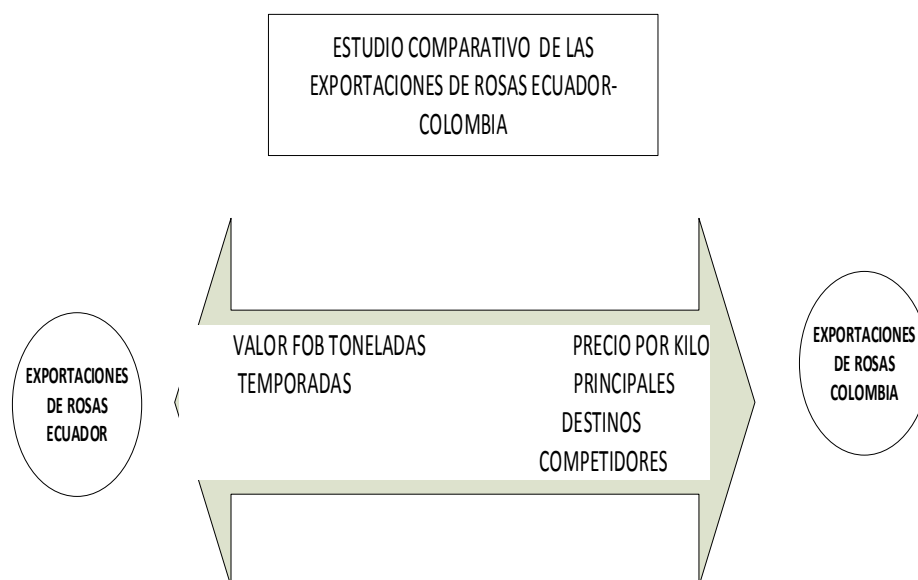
ESTUDIO COMPARATIVO DE LAS EXPORTACIONES DE ROSAS ECUADOR-COLOMBIA

EXPORTACIONES DE ROSAS ECUADOR

VALOR FOB TONELADAS
TEMPORADAS

PRECIO POR KILO
PRINCIPALES DESTINOS
COMPETIDORES

EXPORTACIONES DE ROSAS COLOMBIA